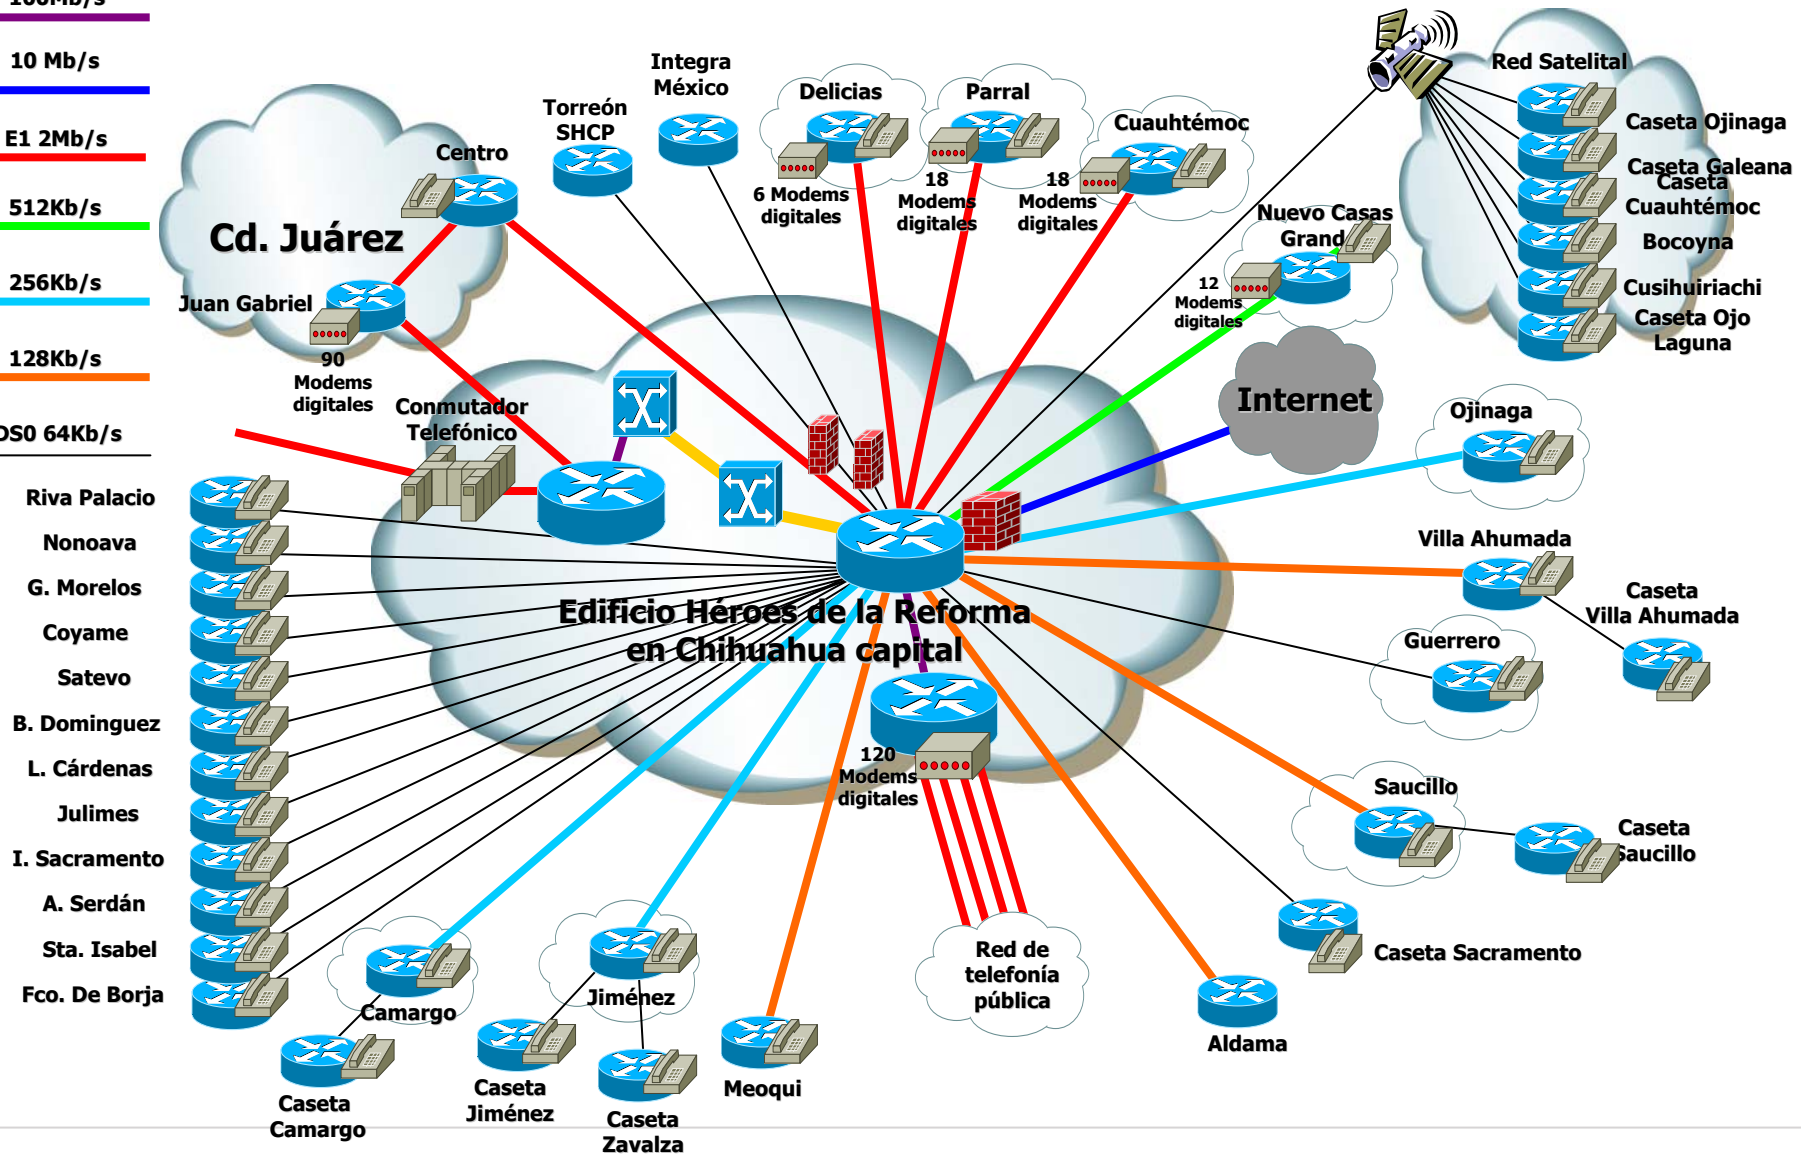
10 Mb/s

E1 2Mb/s

512Kb/s

256Kb/s

128Kb/s

DS0 64Kb/s

Cd. Juárez

Centro

Juan Gabriel

90 Modems digitales

Torreón SHCP

Integra México

Delicias

6 Modems digitales

Parral

18 Modems digitales

18 Modems digitales

Cuauhtémoc

Nuevo Casas Grand

12 Modems digitales

Red Satelital

Caseta Ojinaga

Caseta Galeana

Caseta Cuauhtémoc

Bocoyna

Cusihuiriachi

Caseta Ojo Laguna

Internet

Ojinaga

Conmutador Telefónico

Riva Palacio

Nonoava

G. Morelos

Coyame

Satevo

B. Dominguez

L. Cárdenas

Julimes

I. Sacramento

A. Serdán

Sta. Isabel

Fco. De Borja

Edificio Héroes de la Reforma en Chihuahua capital

120 Modems digitales

Villa Ahumada

Caseta Villa Ahumada

Guerrero

Saucillo

Caseta Saucillo

Caseta Sacramento

Aldama

Red de telefonía pública

Camargo

Caseta Camargo

Jiménez

Caseta Jiménez

Caseta Zavalza

Meoqui